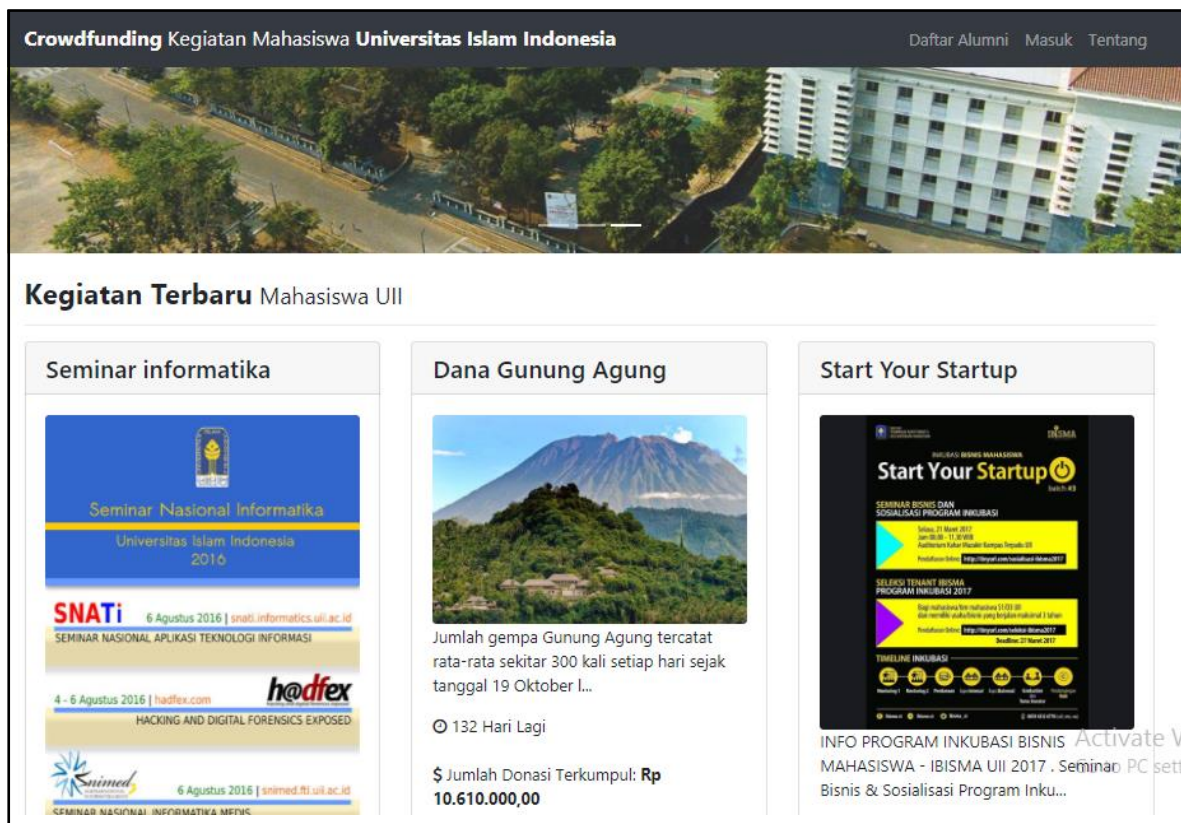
**Crowdfunding** Kegiatan Mahasiswa **Universitas Islam Indonesia**

Daftar Alumni Masuk Tentang

**Kegiatan Terbaru** Mahasiswa UII

Seminar informatika

Seminar Nasional Informatika
Universitas Islam Indonesia
2016

SNATi 6 Agustus 2016 | snati.informatics.uii.ac.id
SEMINAR NASIONAL APLIKASI TEKNOLOGI INFORMASI

4 - 6 Agustus 2016 | hadfex.com h@dfex
HACKING AND DIGITAL FORENSICS EXPOSED

Snimed 6 Agustus 2016 | snimed.fti.uii.ac.id
SEMINAR NASIONAL INFORMATIKA MEDIS

Dana Gunung Agung

Jumlah gempa Gunung Agung tercatat rata-rata sekitar 300 kali setiap hari sejak tanggal 19 Oktober l...

132 Hari Lagi

$ Jumlah Donasi Terkumpul: **Rp 10.610.000,00**

Start Your Startup

IBISMA
INKUBASI BISNIS MAHASISWA
Start Your Startup
batch #3
SEMINAR BISNIS DAN SOSIALISASI PROGRAM INKUBASI
SELEKSI TENANT IBISMA PROGRAM INKUBASI 2017
TIMELINE INKUBASI

INFO PROGRAM INKUBASI BISNIS MAHASISWA - IBISMA UII 2017 . Seminar Bisnis & Sosialisasi Program Inku...

Activate W
Go to PC sett